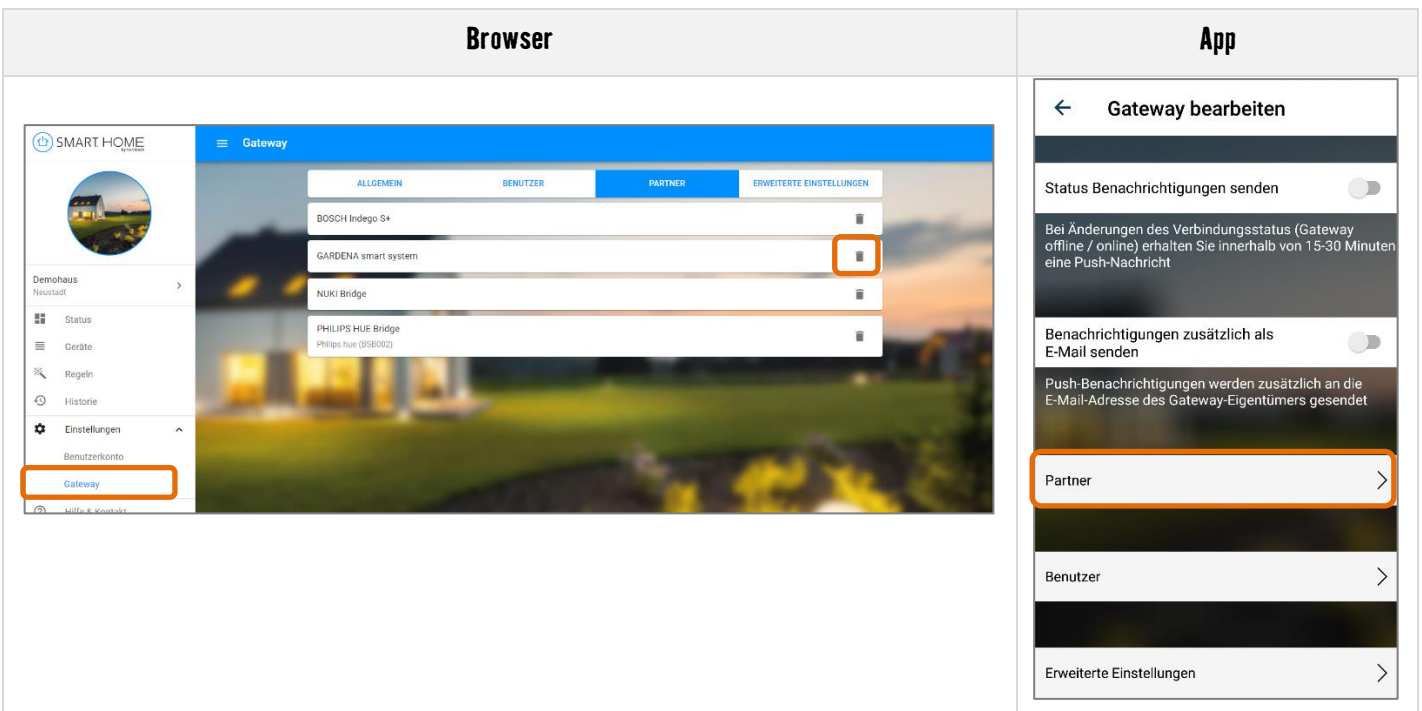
| Browser | App |
|---|---|
| SMART HOME<br>Gateway<br>ALLGEMEIN BENUTZER PARTNER ERWEITERTE EINSTELLUNGEN<br>BOSCH Indego S+<br>GARDENA smart system<br>NUKI Bridge<br>PHILIPS HUE Bridge<br>Philips hue (BSB002)<br>Demohaus<br>Neustadt<br>Status<br>Geräte<br>Regeln<br>Historie<br>Einstellungen<br>Benutzerkonto<br>Gateway<br>Hilfe & Kontakt | Gateway bearbeiten<br>Status Benachrichtigungen senden<br>Bei Änderungen des Verbindungsstatus (Gateway offline / online) erhalten Sie innerhalb von 15-30 Minuten eine Push-Nachricht<br>Benachrichtigungen zusätzlich als E-Mail senden<br>Push-Benachrichtigungen werden zusätzlich an die E-Mail-Adresse des Gateway-Eigentümers gesendet<br>Partner<br>Benutzer<br>Erweiterte Einstellungen |